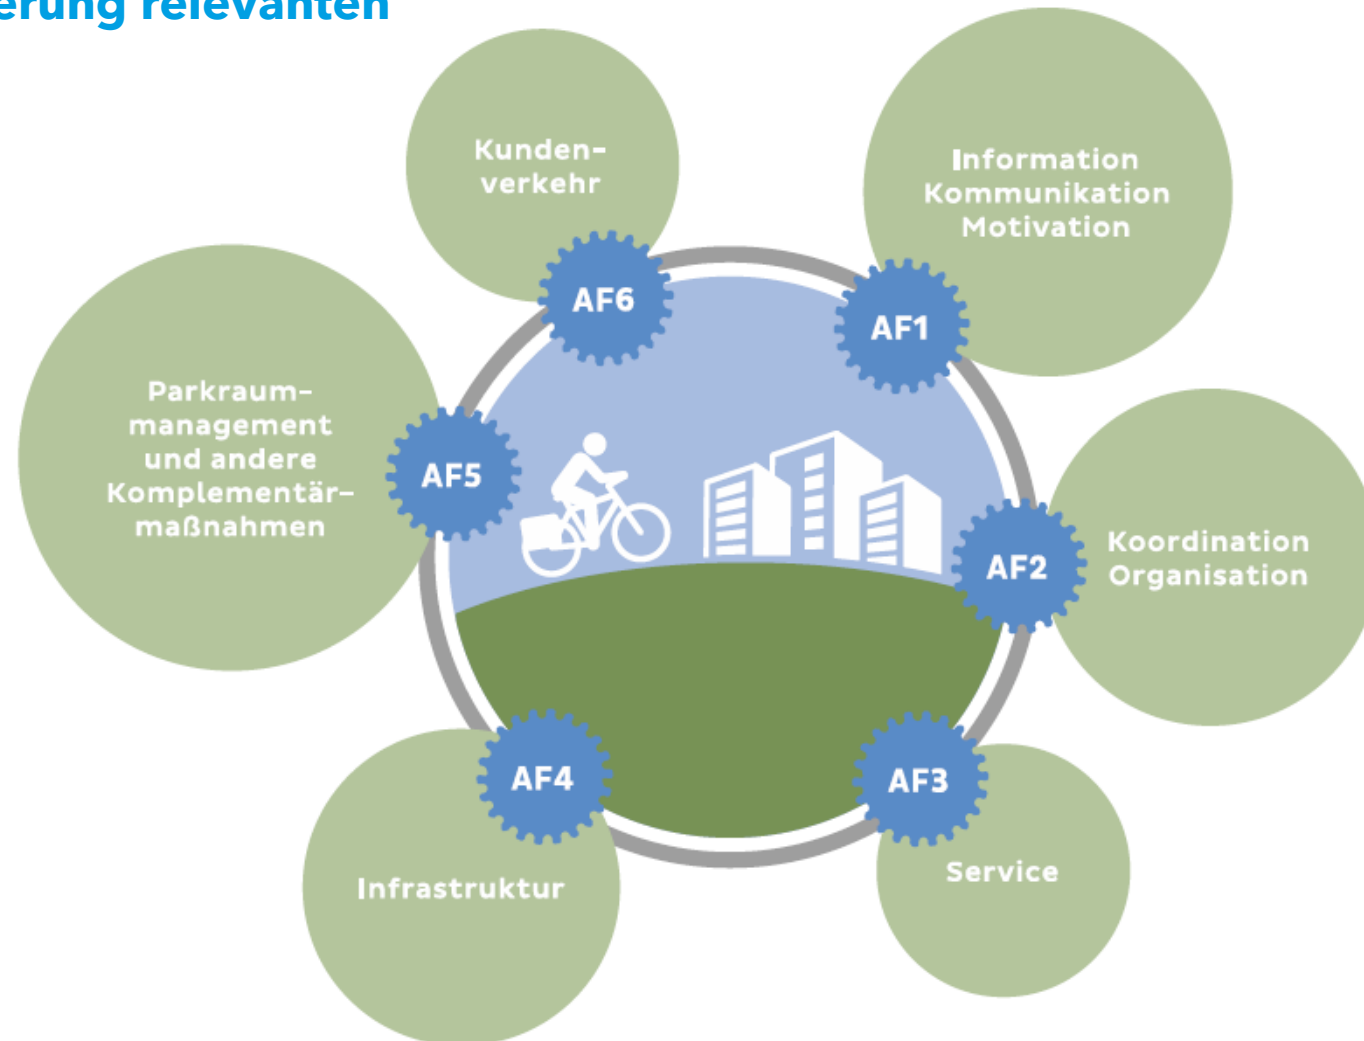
erung relevanten

Kundenverkehr

AF6

Information Kommunikation Motivation

AF1

Parkraummanagement und andere Komplementärmaßnahmen

AF5

Koordination Organisation

AF2

AF4

Infrastruktur

AF3

Service